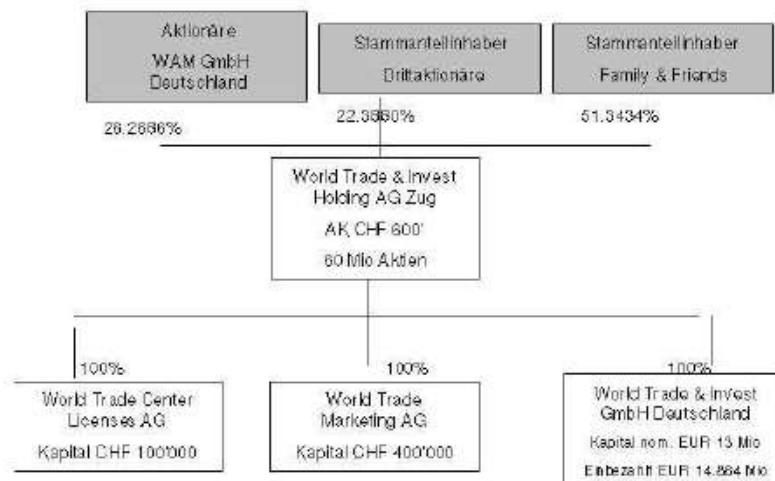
Aktionäre
WAM GmbH
Deutschland

Stammanteilinhaber
Drittaktionäre

Stammanteilinhaber
Family & Friends

26.2666%

22.3660%

51.3434%

World Trade & Invest
Holding AG Zug
AK CHF 600'
60 Mio Aktien

100%
World Trade Center
Licenses AG
Kapital CHF 100'000

100%
World Trade
Marketing AG
Kapital CHF 400'000

100%
World Trade & Invest
GmbH Deutschland
Kapital nom. EUR 13 Mio
Einbezahlt EUR 14.864 Mio